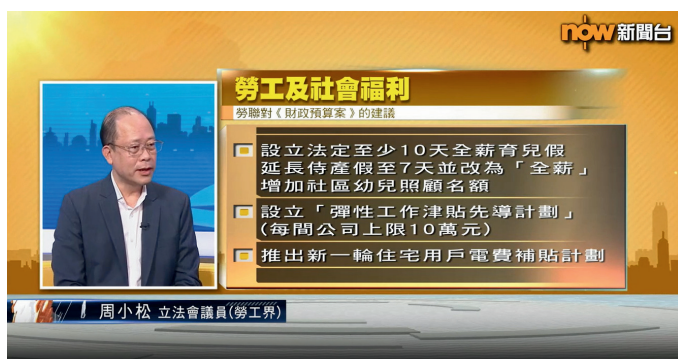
now 新聞台

勞工及社會福利

勞聯對《財政預算案》的建議

設立法定至少10天全薪育兒假
延長侍產假至7天並改為「全薪」
增加社區幼兒照顧名額

設立「彈性工作津貼先導計劃」
(每間公司上限10萬元)

推出新一輪住宅用戶電費補貼計劃

周小松 立法會議員(勞工界)